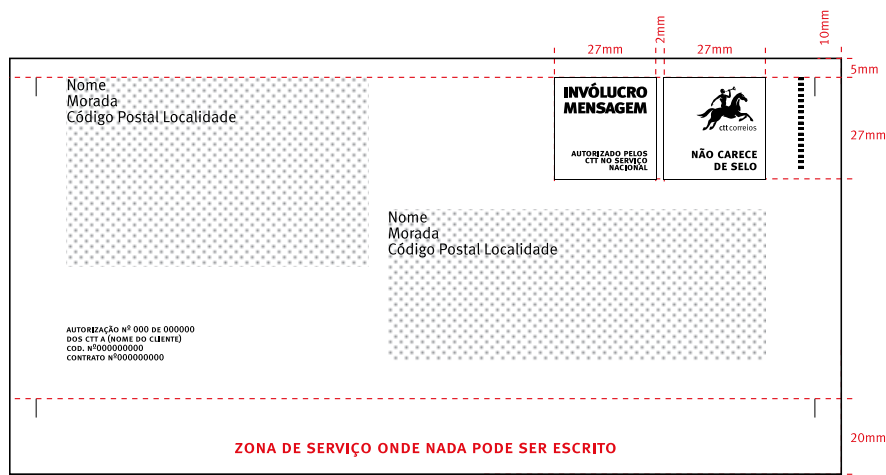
27mm
2mm
27mm
10mm
5mm
27mm

Nome
Morada
Código Postal Localidade

INVÓLUCRO MENSAGEM

AUTORIZADO PELOS CTT NO SERVIÇO NACIONAL

ctt correios

NÃO CARECE DE SELO

Nome
Morada
Código Postal Localidade

AUTORIZAÇÃO Nº 000 DE 000000
DOS CTT A (NOME DO CLIENTE)
COD. Nº000000000
CONTRATO Nº000000000

ZONA DE SERVIÇO ONDE NADA PODE SER ESCRITO

20mm